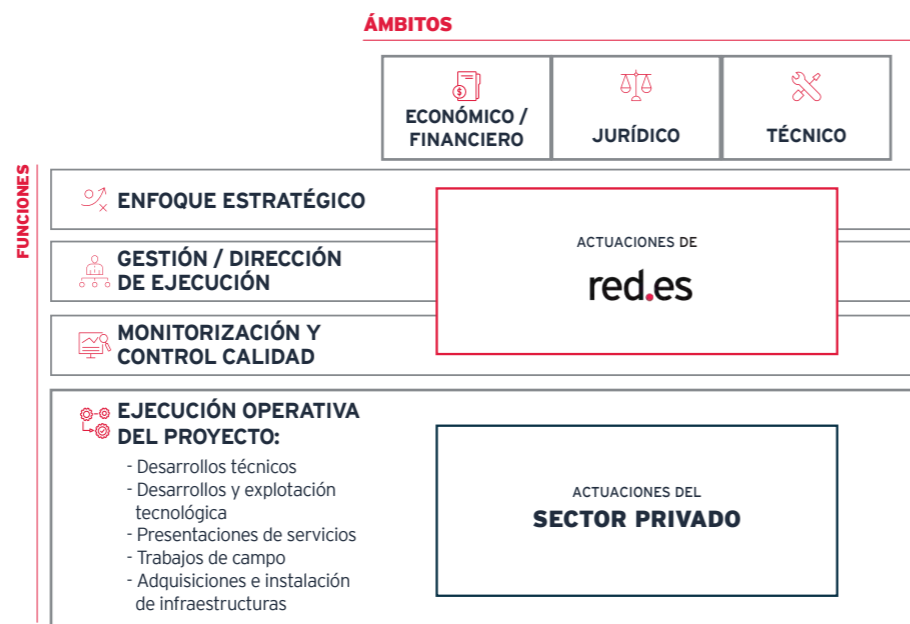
ÁMBITOS

ECONÓMICO / FINANCIERO

JURÍDICO

TÉCNICO

FUNCIONES

ENFOQUE ESTRATÉGICO

GESTIÓN / DIRECCIÓN DE EJECUCIÓN

MONITORIZACIÓN Y CONTROL CALIDAD

ACTUACIONES DE

red.es

EJECUCIÓN OPERATIVA DEL PROYECTO:
- Desarrollos técnicos
- Desarrollos y explotación tecnológica
- Presentaciones de servicios
- Trabajos de campo
- Adquisiciones e instalación de infraestructuras

ACTUACIONES DEL
SECTOR PRIVADO